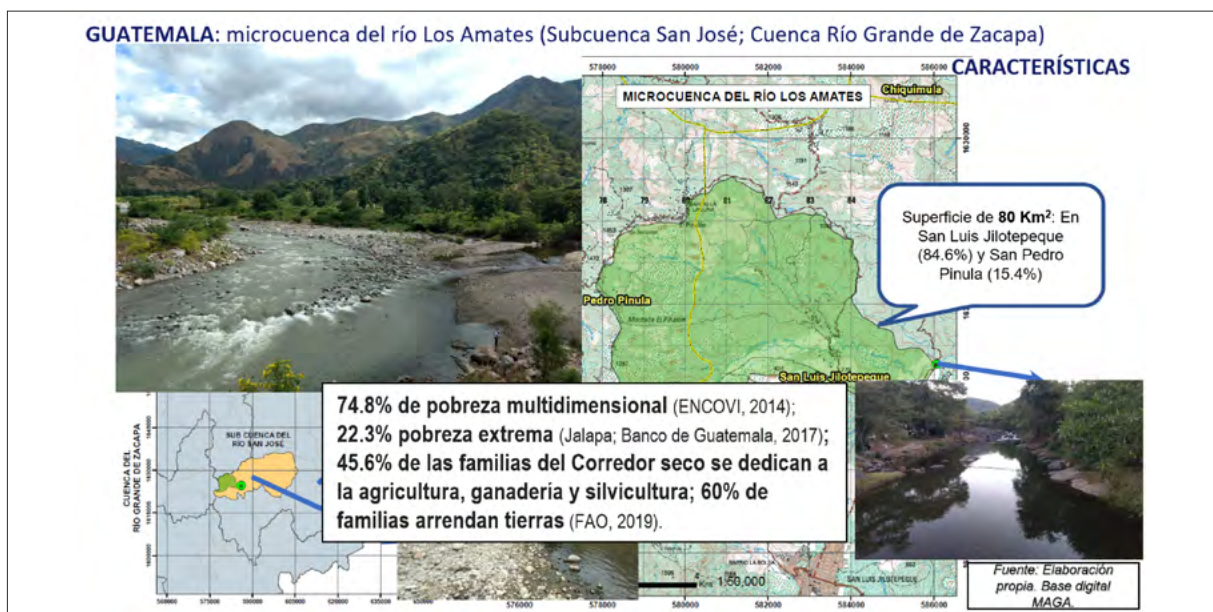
GUATEMALA: microcuenca del río Los Amates (Subcuenca San José; Cuenca Río Grande de Zacapa)

CARACTERÍSTICAS

576000 578000 580000 582000 584000 586000

MICROCUENCA DEL RÍO LOS AMATES

Chiquimula

Pedro Pinula

San Luis Jilotepeque

Superficie de 80 Km$^2$: En San Luis Jilotepeque (84.6%) y San Pedro Pinula (15.4%)

SUB CUENCA DEL RÍO SAN JOSÉ

CUENCA DEL RÍO GRANDE DE ZACAPA

74.8% de pobreza multidimensional (ENCOVI, 2014); 22.3% pobreza extrema (Jalapa; Banco de Guatemala, 2017); 45.6% de las familias del Corredor seco se dedican a la agricultura, ganadería y silvicultura; 60% de familias arrendan tierras (FAO, 2019).

1:50,000

SAN LUIS JILOTEPEQUE

576000 578000 580000 582000 584000 586000

Fuente: Elaboración propia. Base digital MAGA.